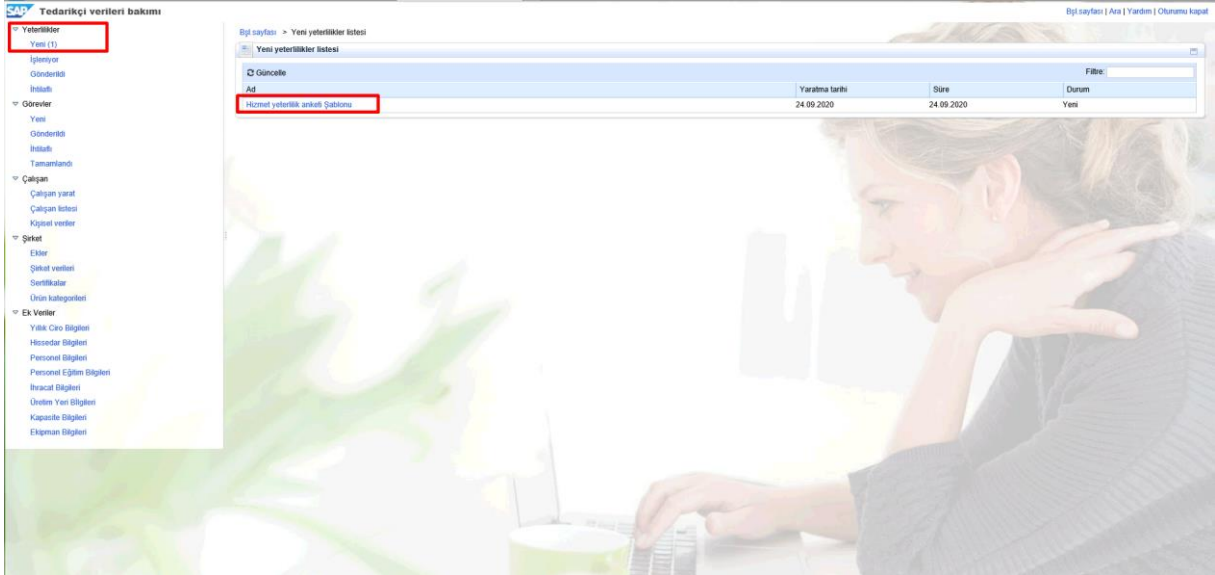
SAP Tedarikçi verileri bakımı

Bşl sayfası | Ara | Yardım | Oturumu kapat

Yeterlilikler
Yeni (1)
İşleniyor
Gönderildi
İhtilaflı
Görevler
Yeni
Gönderildi
İhtilaflı
Tamamlandı
Çalışan
Çalışan yarat
Çalışan listesi
Kişisel veriler
Şirket
Ekler
Şirket verileri
Sertifikalar
Ürün kategorileri
Ek Veriler
Yıllık Ciro Bilgileri
Hissedar Bilgileri
Personel Bilgileri
Personel Eğitim Bilgileri
İhracat Bilgileri
Üretim Yeri Bilgileri
Kapasite Bilgileri
Ekipman Bilgileri

Bşl sayfası > Yeni yeterlilikler listesi

Yeni yeterlilikler listesi

Güncelle

Filtre:

| Ad | Yaratma tarihi | Süre | Durum |
|---|---|---|---|
| Hizmet yeterlilik anketi Şablonu | 24.09.2020 | 24.09.2020 | Yeni |